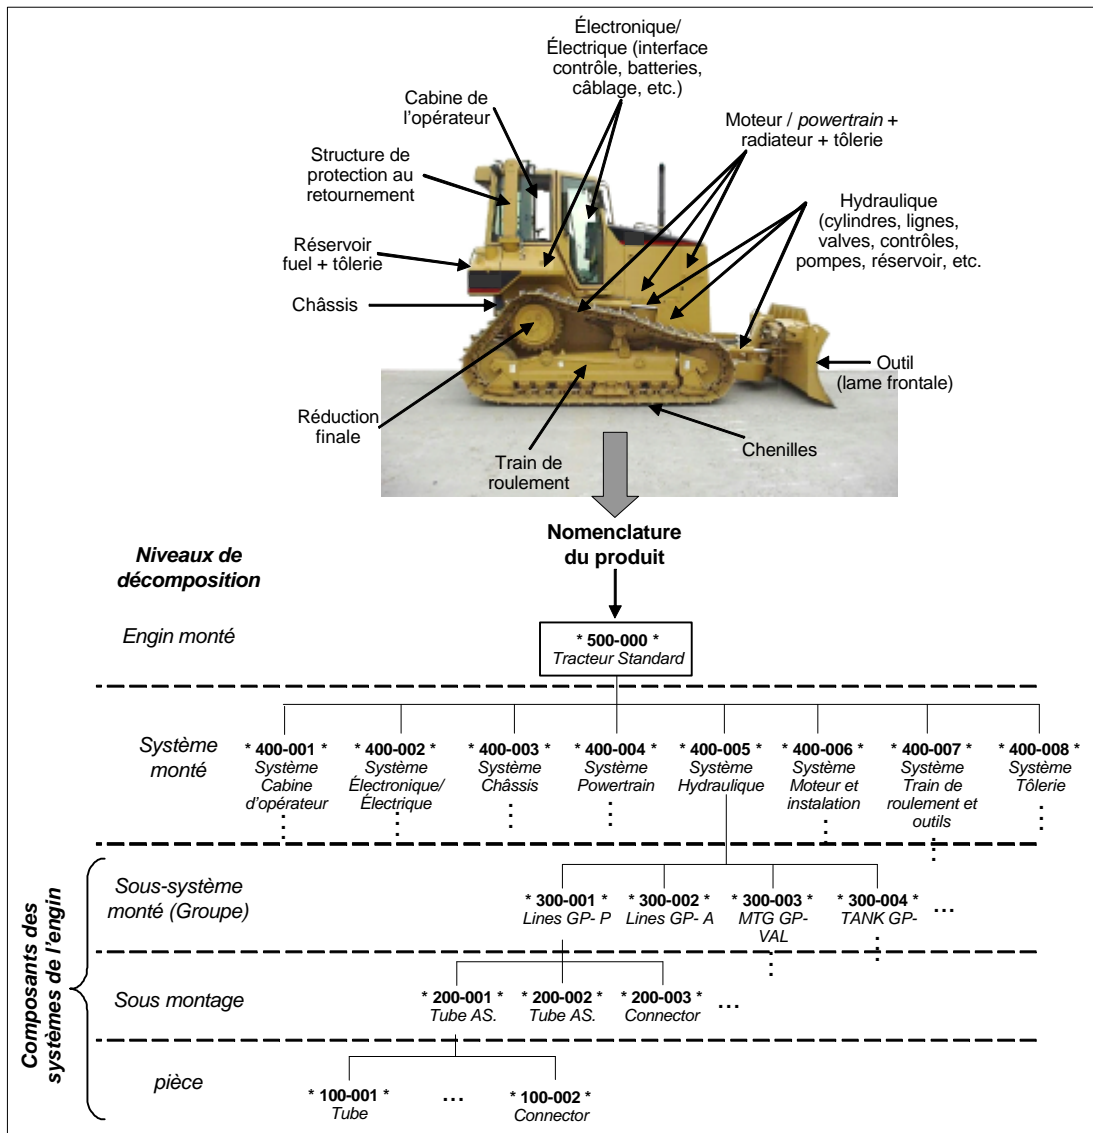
Électronique/ Électrique (interface contrôle, batteries, câblage, etc.)

Cabine de l'opérateur

Moteur / *powertrain* + radiateur + tôlerie

Structure de protection au retournement

Hydraulique (cylindres, lignes, valves, contrôles, pompes, réservoir, etc.

Réservoir fuel + tôlerie

Châssis

Outil (lame frontale)

Réduction finale

Chenilles

Train de roulement

**Nomenclature du produit**

***Niveaux de décomposition***

*Engin monté*

**\* 500-000 \*** *Tracteur Standard*

*Système monté*

**\* 400-001 \*** *Système Cabine d'opérateur*

**\* 400-002 \*** *Système Électronique/ Électrique*

**\* 400-003 \*** *Système Châssis*

**\* 400-004 \*** *Système Powertrain*

**\* 400-005 \*** *Système Hydraulique*

**\* 400-006 \*** *Système Moteur et instalation*

**\* 400-007 \*** *Système Train de roulement et outils*

**\* 400-008 \*** *Système Tôlerie*

***Composants des systèmes de l'engin***

*Sous-système monté (Groupe)*

**\* 300-001 \*** *Lines GP- P*

**\* 300-002 \*** *Lines GP- A*

**\* 300-003 \*** *MTG GP- VAL*

**\* 300-004 \*** *TANK GP-*

...

*Sous montage*

**\* 200-001 \*** *Tube AS.*

**\* 200-002 \*** *Tube AS.*

**\* 200-003 \*** *Connector*

...

*pièce*

**\* 100-001 \*** *Tube*

...

**\* 100-002 \*** *Connector*